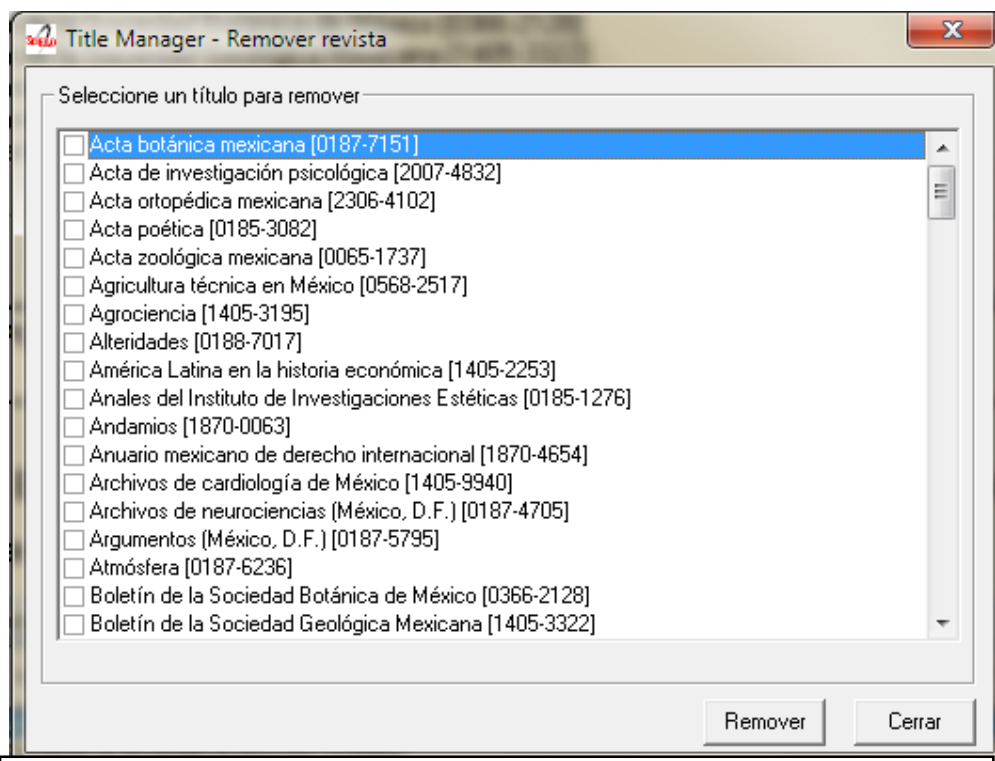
Title Manager - Remover revista

Seleccione un título para remover

Acta botánica mexicana [0187-7151]
Acta de investigación psicológica [2007-4832]
Acta ortopédica mexicana [2306-4102]
Acta poética [0185-3082]
Acta zoológica mexicana [0065-1737]
Agricultura técnica en México [0568-2517]
Agrociencia [1405-3195]
Alteridades [0188-7017]
América Latina en la historia económica [1405-2253]
Anales del Instituto de Investigaciones Estéticas [0185-1276]
Andamios [1870-0063]
Anuario mexicano de derecho internacional [1870-4654]
Archivos de cardiología de México [1405-9940]
Archivos de neurociencias (México, D.F.) [0187-4705]
Argumentos (México, D.F.) [0187-5795]
Atmósfera [0187-6236]
Boletín de la Sociedad Botánica de México [0366-2128]
Boletín de la Sociedad Geológica Mexicana [1405-3322]

Remover
Cerrar